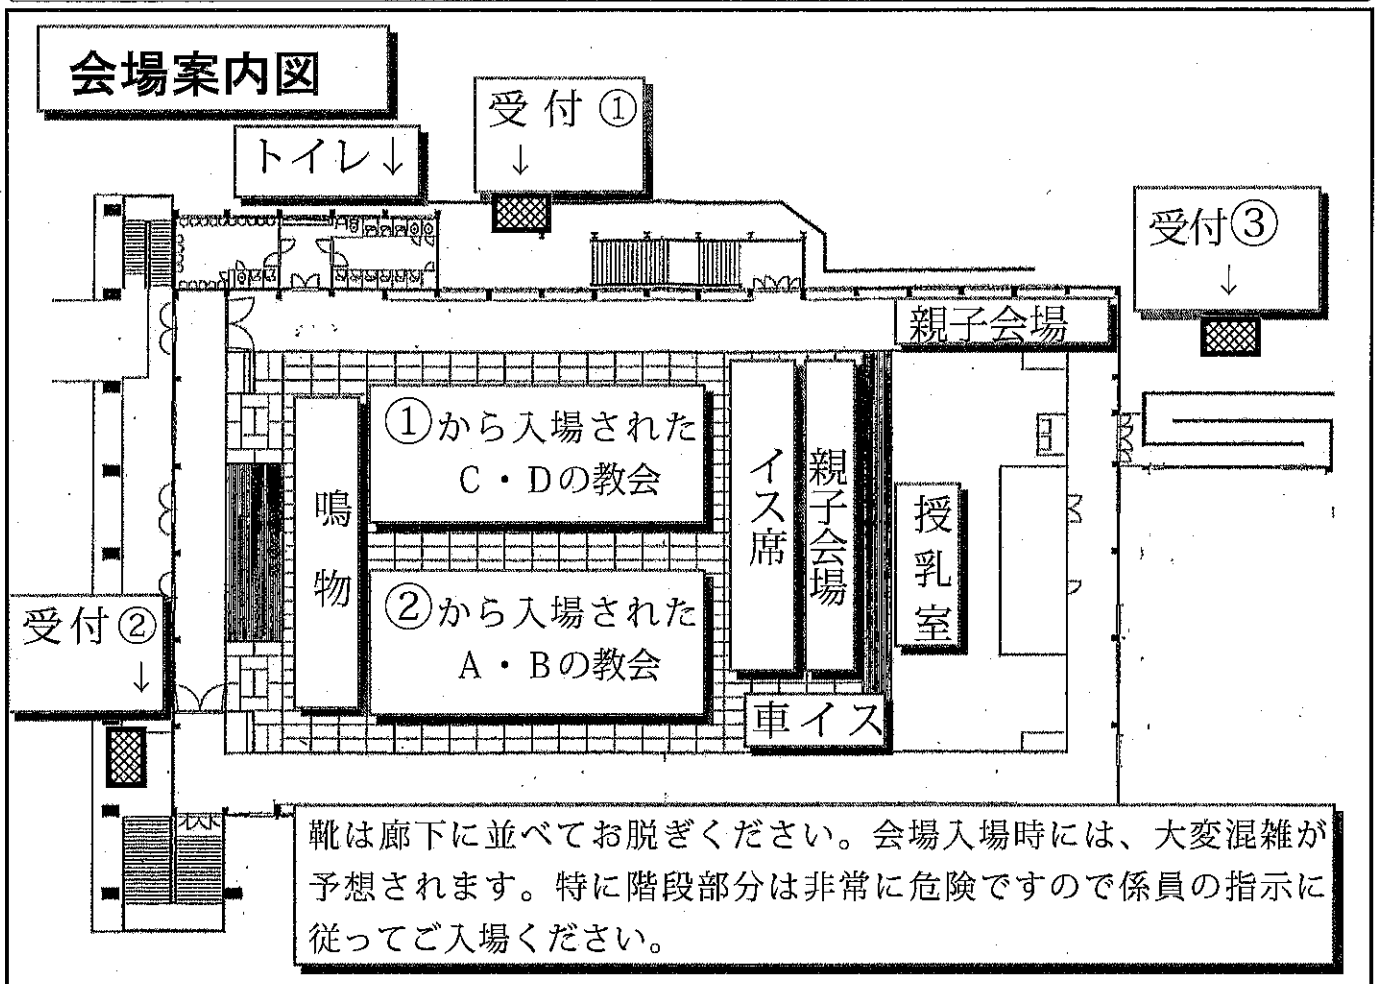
会場案内図

トイレ↓

受付①
↓

受付③
↓

親子会場

①から入場された
C・Dの教会

鳴物

イス席

親子会場

授乳室

②から入場された
A・Bの教会

受付②
↓

車イス

靴は廊下に並べてお脱ぎください。会場入場時には、大変混雑が予想されます。特に階段部分は非常に危険ですので係員の指示に従ってご入場ください。